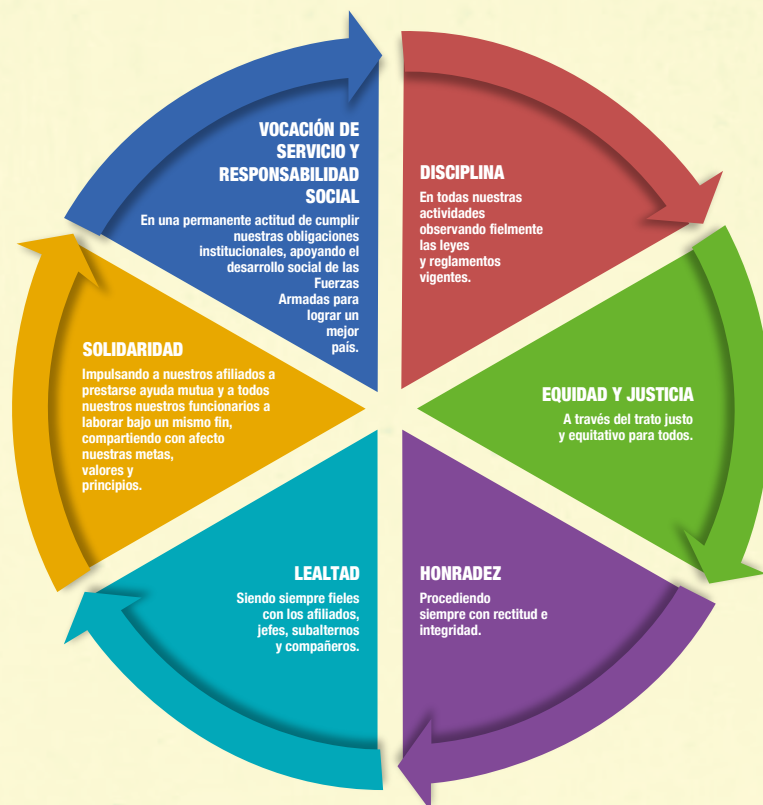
VOCACIÓN DE SERVICIO Y RESPONSABILIDAD SOCIAL

En una permanente actitud de cumplir nuestras obligaciones institucionales, apoyando el desarrollo social de las Fuerzas Armadas para lograr un mejor país.

DISCIPLINA

En todas nuestras actividades observando fielmente las leyes y reglamentos vigentes.

SOLIDARIDAD

Impulsando a nuestros afiliados a prestarse ayuda mutua y a todos nuestros nuestros funcionarios a laborar bajo un mismo fin, compartiendo con afecto nuestras metas, valores y principios.

EQUIDAD Y JUSTICIA

A través del trato justo y equitativo para todos.

LEALTAD

Siendo siempre fieles con los afiliados, jefes, subalternos y compañeros.

HONRADEZ

Procediendo siempre con rectitud e integridad.